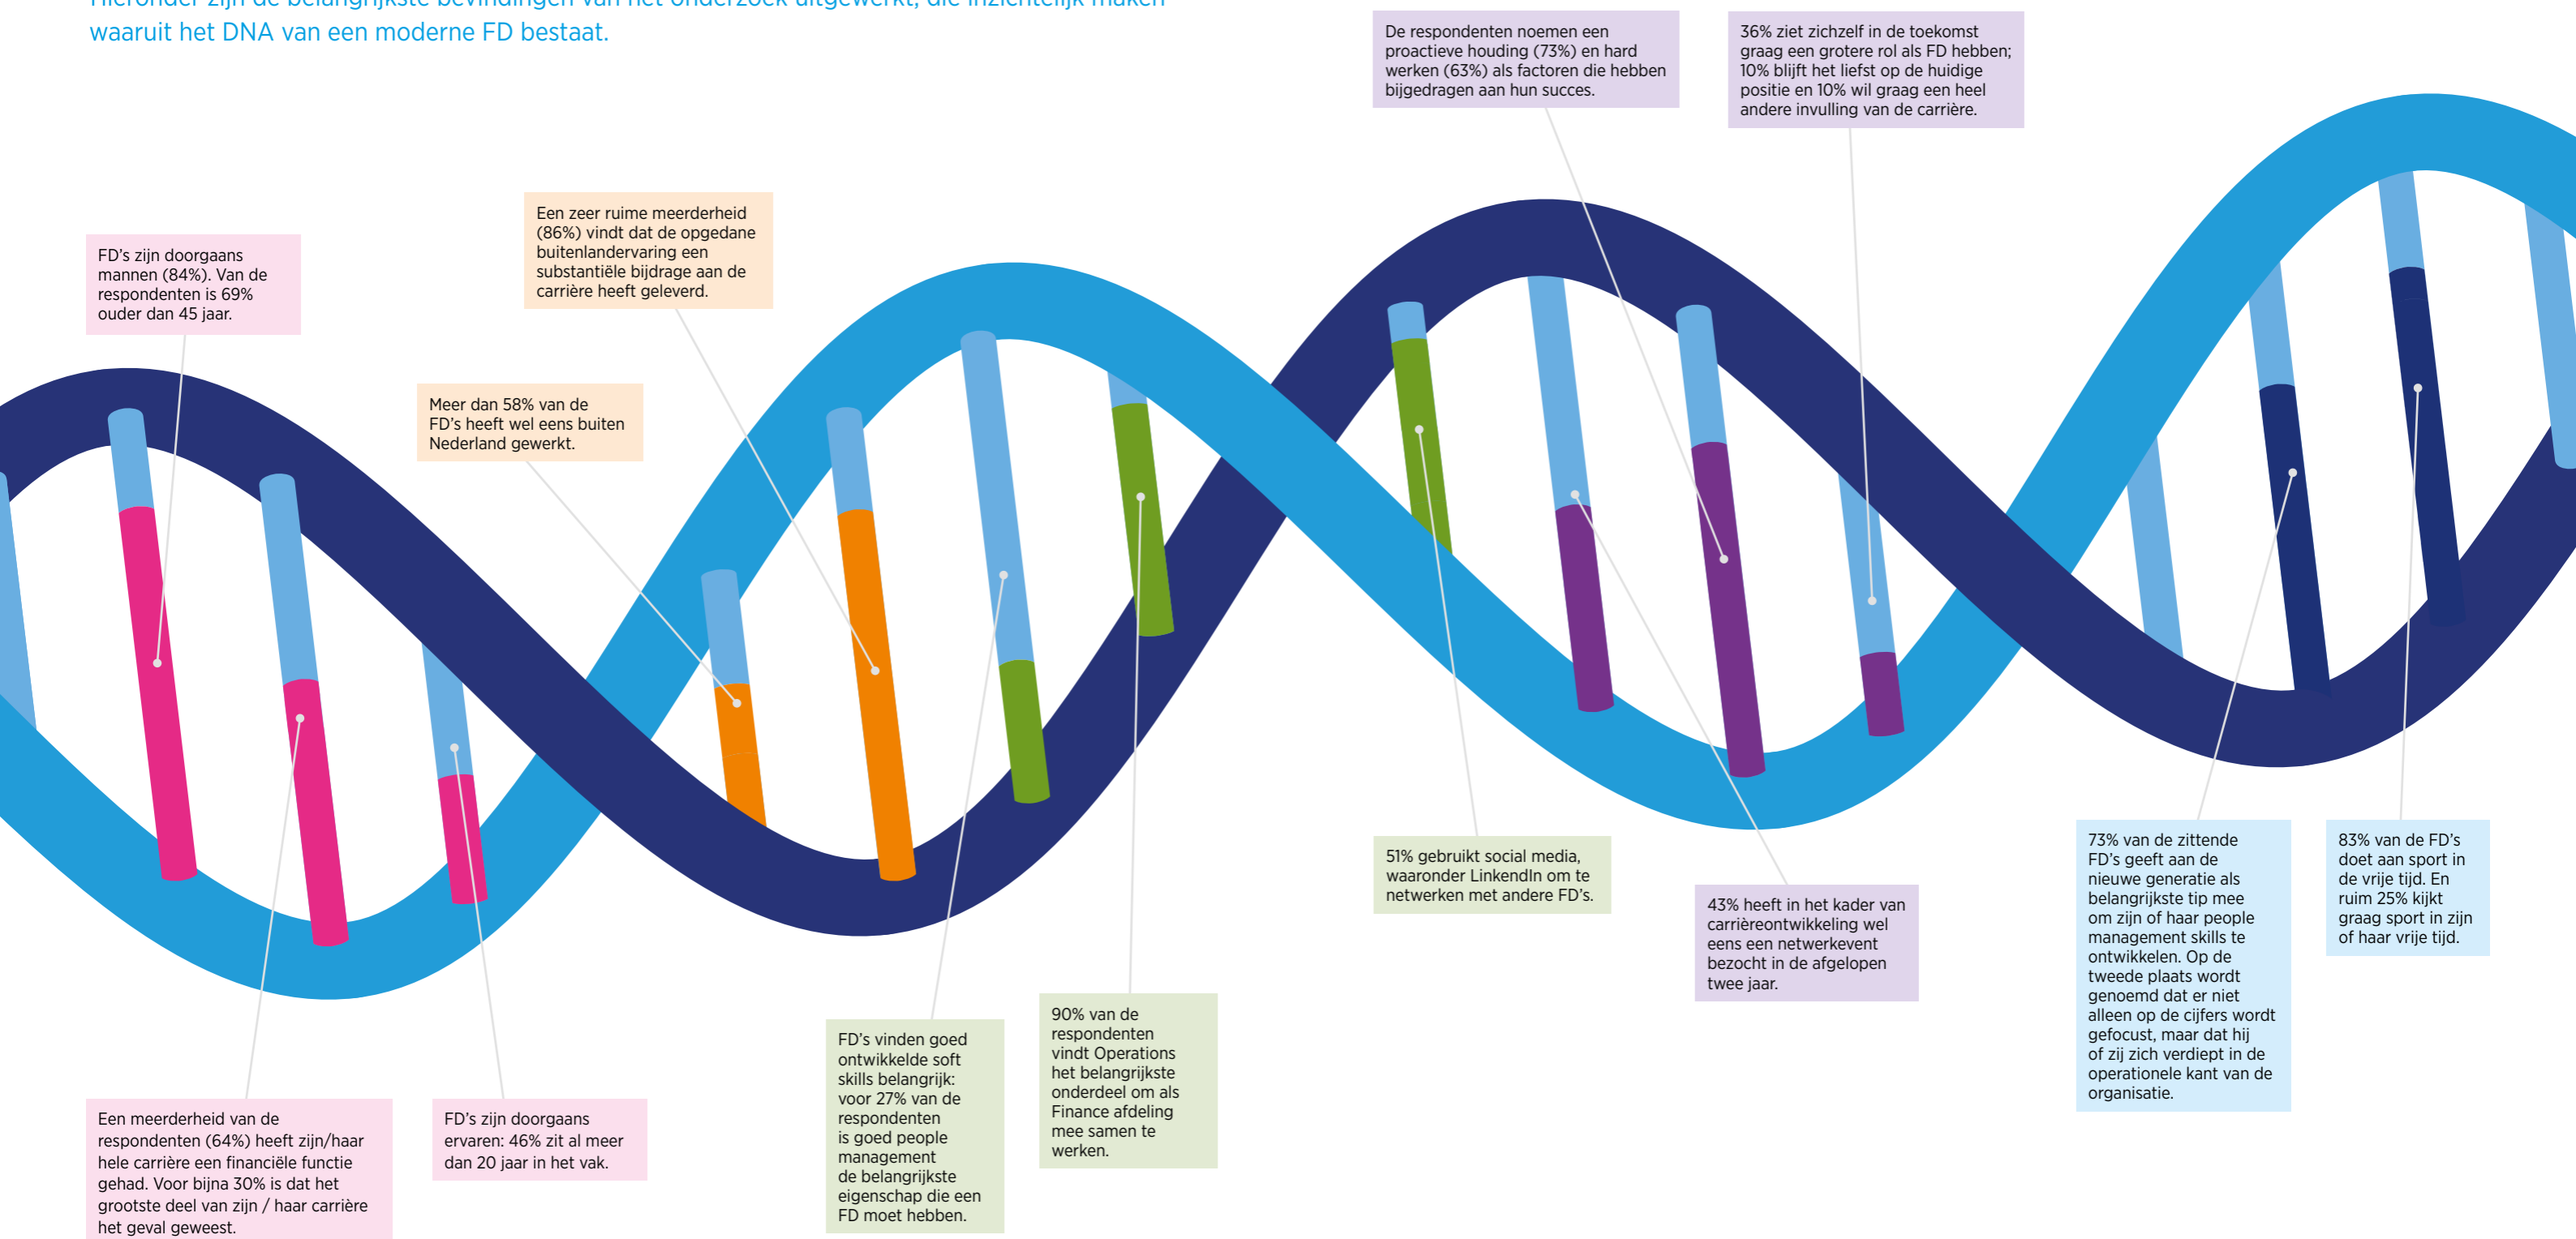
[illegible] waaruit het DNA van een moderne FD bestaat.

De respondenten noemen een proactieve houding (73%) en hard werken (63%) als factoren die hebben bijgedragen aan hun succes.

36% ziet zichzelf in de toekomst graag een grotere rol als FD hebben; 10% blijft het liefst op de huidige positie en 10% wil graag een heel andere invulling van de carrière.

FD's zijn doorgaans mannen (84%). Van de respondenten is 69% ouder dan 45 jaar.

Een zeer ruime meerderheid (86%) vindt dat de opgedane buitenlandervaring een substantiële bijdrage aan de carrière heeft geleverd.

Meer dan 58% van de FD's heeft wel eens buiten Nederland gewerkt.

51% gebruikt social media, waaronder LinkendIn om te netwerken met andere FD's.

43% heeft in het kader van carrièreontwikkeling wel eens een netwerkevent bezocht in de afgelopen twee jaar.

73% van de zittende FD's geeft aan de nieuwe generatie als belangrijkste tip mee om zijn of haar people management skills te ontwikkelen. Op de tweede plaats wordt genoemd dat er niet alleen op de cijfers wordt gefocust, maar dat hij of zij zich verdiept in de operationele kant van de organisatie.

83% van de FD's doet aan sport in de vrije tijd. En ruim 25% kijkt graag sport in zijn of haar vrije tijd.

90% van de respondenten vindt Operations het belangrijkste onderdeel om als Finance afdeling mee samen te werken.

FD's vinden goed ontwikkelde soft skills belangrijk: voor 27% van de respondenten is goed people management de belangrijkste eigenschap die een FD moet hebben.

Een meerderheid van de respondenten (64%) heeft zijn/haar hele carrière een financiële functie gehad. Voor bijna 30% is dat het grootste deel van zijn / haar carrière het geval geweest.

FD's zijn doorgaans ervaren: 46% zit al meer dan 20 jaar in het vak.